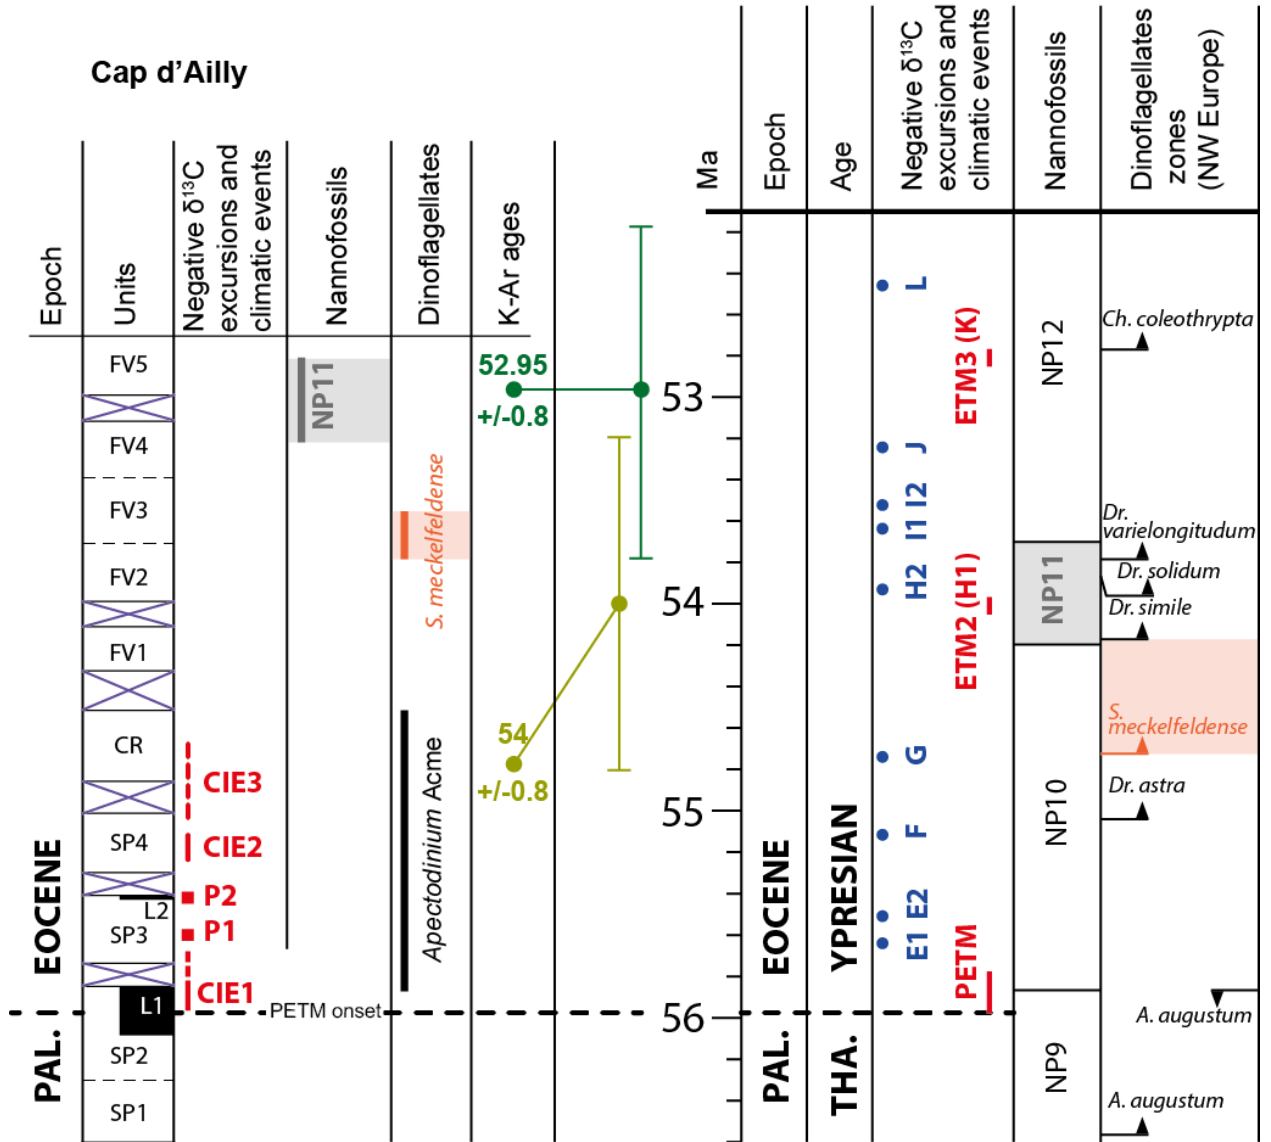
Cap d'Ailly

| Epoch | Units | Negative $\delta^{13}C$ excursions and climatic events | Nannofossils | Dinoflagellates | K-Ar ages |
|---|---|---|---|---|---|
| | FV5 | | NP11 | | 52.95 +/-0.8 |
| | FV4 | | | | |
| | FV3 | | | S. meckelfeldense | |
| | FV2 | | | | |
| | FV1 | | | | |
| | CR | CIE3 | | Apectodinium Acme | 54 +/-0.8 |
| EOCENE | SP4 | CIE2 | | | |
| | L2 | P2 | | | |
| | SP3 | P1 | | | |
| | L1 | CIE1 | | | |
| PAL. | SP2 | | | | |
| | SP1 | | | | |

PETM onset

| Ma | Epoch | Age | Negative $\delta^{13}C$ excursions and climatic events | Nannofossils | Dinoflagellates zones (NW Europe) |
|---|---|---|---|---|---|
| 53 | EOCENE | YPRESIAN | L, ETM3 (K), J, I1 I2, H2 ETM2 (H1) | NP12 | Ch. coleothrypta |
| 54 | | | | NP11 | Dr. varielongitudum, Dr. solidum, Dr. simile |
| 55 | | | G, F, E1 E2, PETM | NP10 | S. meckelfeldense, Dr. astra |
| 56 | PAL. | THA. | | NP9 | A. augustum, A. augustum |